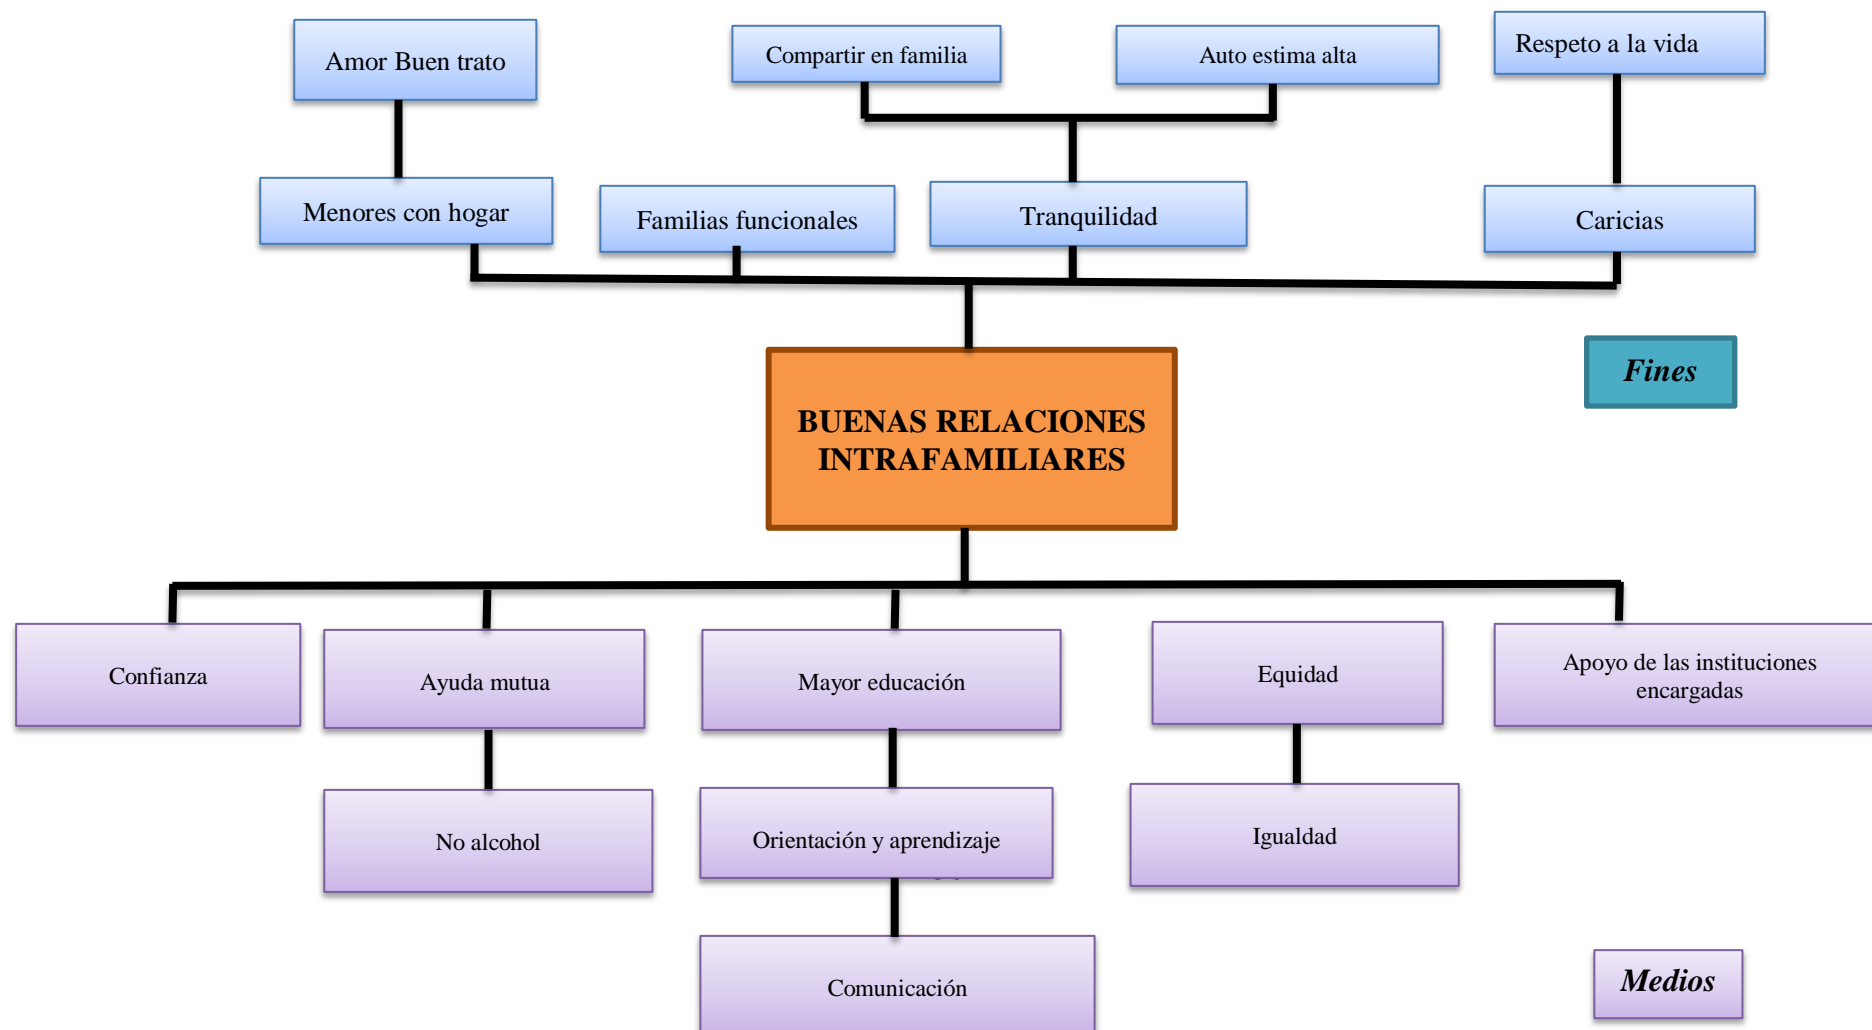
Amor Buen trato

Compartir en familia

Auto estima alta

Respeto a la vida

Menores con hogar

Familias funcionales

Tranquilidad

Caricias

Fines

BUENAS RELACIONES INTRAFAMILIARES

Confianza

Ayuda mutua

Mayor educación

Equidad

Apoyo de las instituciones encargadas

No alcohol

Orientación y aprendizaje

Igualdad

Comunicación

Medios